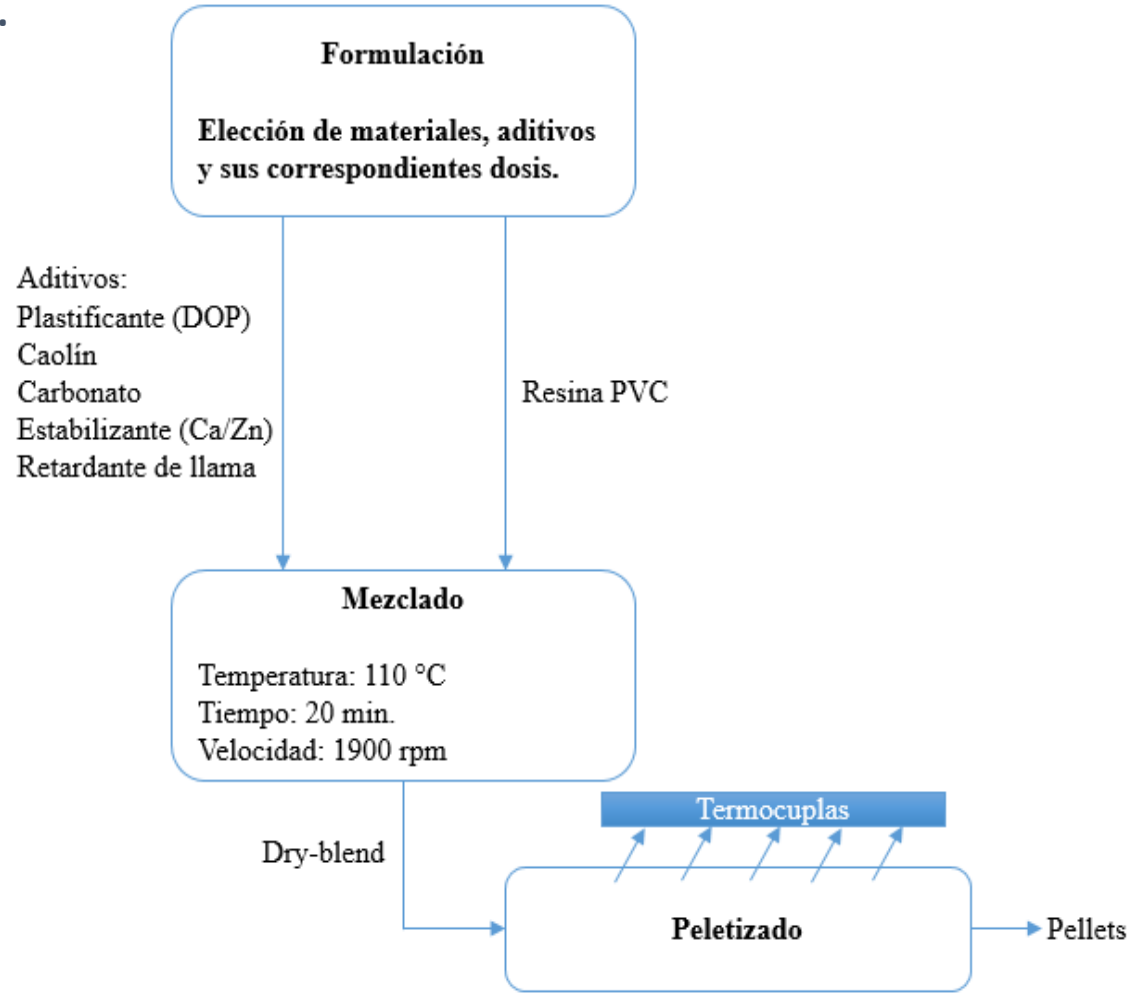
**Formulación**

**Elección de materiales, aditivos y sus correspondientes dosis.**

Aditivos:
Plastificante (DOP)
Caolín
Carbonato
Estabilizante (Ca/Zn)
Retardante de llama

Resina PVC

**Mezclado**

Temperatura: 110 °C
Tiempo: 20 min.
Velocidad: 1900 rpm

Dry-blend

Termocuplas

**Peletizado**

Pellets